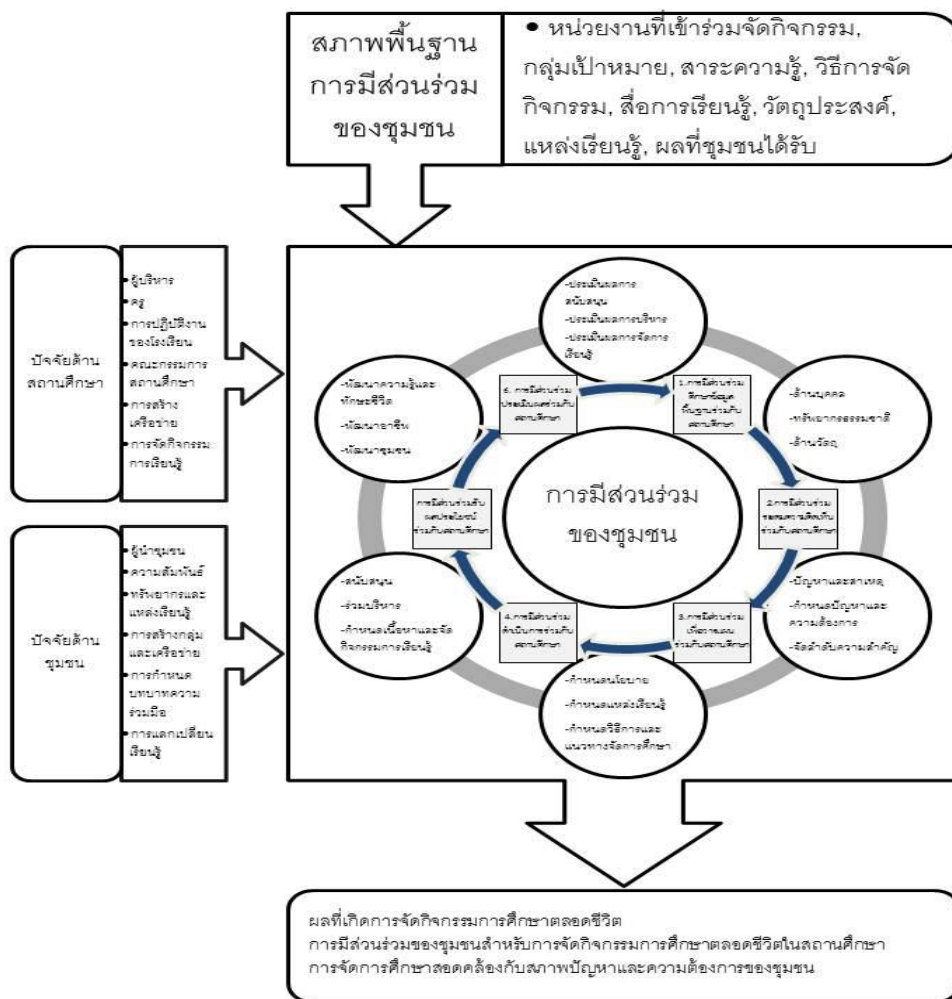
สภาพพื้นฐาน การมีส่วนร่วม ของชุมชน

• หน่วยงานที่เข้าร่วมจัดกิจกรรม, กลุ่มเป้าหมาย, สาระความรู้, วิธีการจัดกิจกรรม, สื่อการเรียนรู้, วัตถุประสงค์, แหล่งเรียนรู้, ผลที่ชุมชนได้รับ

ปัจจัยด้านสถานศึกษา

- ผู้บริหาร
- ครู
- การปฏิบัติงานของโรงเรียน
- คณะกรรมการสถานศึกษา
- การสร้างเครือข่าย
- การจัดกิจกรรมการเรียนรู้

ปัจจัยด้านชุมชน

- ผู้นำชุมชน
- ความสัมพันธ์
- ทรัพยากรและแหล่งเรียนรู้
- การสร้างกลุ่มและเครือข่าย
- การกำหนดบทบาทความร่วมมือ
- การแลกเปลี่ยนเรียนรู้

-ประเมินผลการสนับสนุน
-ประเมินผลการบริหาร
-ประเมินผลการจัดการเรียนรู้

1.การมีส่วนร่วมศึกษาข้อมูลพื้นฐานร่วมกับสถานศึกษา

-ด้านบุคคล
-ทรัพยากรธรรมชาติ
-ด้านวัตถุ

2.การมีส่วนร่วมรวบรวมความคิดเห็นร่วมกับสถานศึกษา

-ปัญหาและสาเหตุ
-กำหนดปัญหาและความต้องการ
-จัดลำดับความสำคัญ

3.การมีส่วนร่วมเพื่อวางแผนร่วมกับสถานศึกษา

-กำหนดนโยบาย
-กำหนดแหล่งเรียนรู้
-กำหนดวิธีการและแนวทางจัดการศึกษา

4.การมีส่วนร่วมดำเนินการร่วมกับสถานศึกษา

-สนับสนุน
-ร่วมบริหาร
-กำหนดเนื้อหาและจัดกิจกรรมการเรียนรู้

การมีส่วนร่วมรับผลประโยชน์ร่วมกับสถานศึกษา

-พัฒนาความรู้และทักษะชีวิต
-พัฒนาอาชีพ
-พัฒนาชุมชน

5.การมีส่วนร่วมประเมินผลร่วมกับสถานศึกษา

การมีส่วนร่วม ของชุมชน

ผลที่เกิดการจัดกิจกรรมการศึกษาตลอดชีวิต
การมีส่วนร่วมของชุมชนสำหรับการจัดกิจกรรมการศึกษาตลอดชีวิตในสถานศึกษา
การจัดการศึกษาสอดคล้องกับสภาพปัญหาและความต้องการของชุมชน